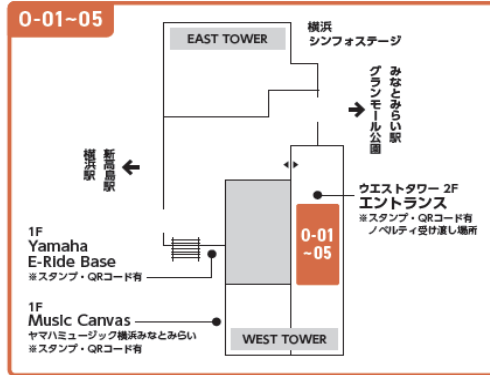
0-01~05

EAST TOWER

横浜
シンフォステージ

みなとみらい駅
グランモール公園

新高島駅
横浜駅

ウエストタワー 2F
エントランス
※スタンプ・QRコード有
ノベルティ受け渡し場所

0-01
~05

1F
Yamaha
E-Ride Base
※スタンプ・QRコード有

1F
Music Canvas
ヤマハミュージック横浜みなとみらい
※スタンプ・QRコード有

WEST TOWER